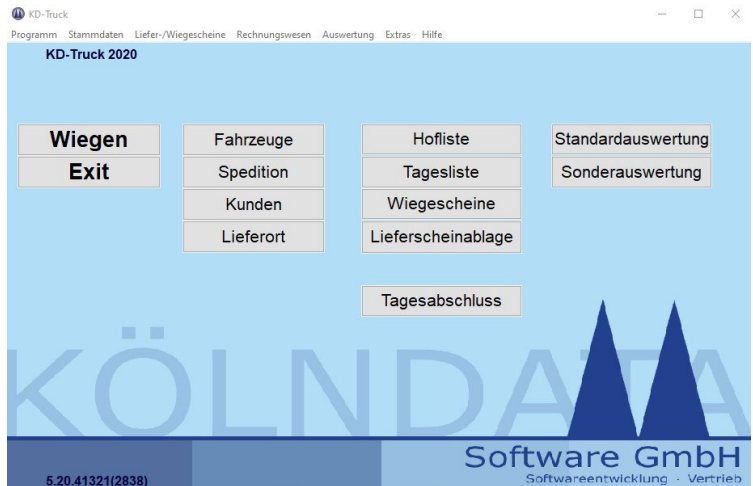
KD-Truck

Programm Stammdaten Liefer-/Wiegescheine Rechnungswesen Auswertung Extras Hilfe

KD-Truck 2020

Wiegen

Exit

Fahrzeuge

Spedition

Kunden

Lieferort

Hofliste

Tagesliste

Wiegescheine

Lieferscheinablage

Tagesabschluss

Standardauswertung

Sonderauswertung

KÖLNDATA

Software GmbH

Softwareentwicklung · Vertrieb

5.20.41321(2838)